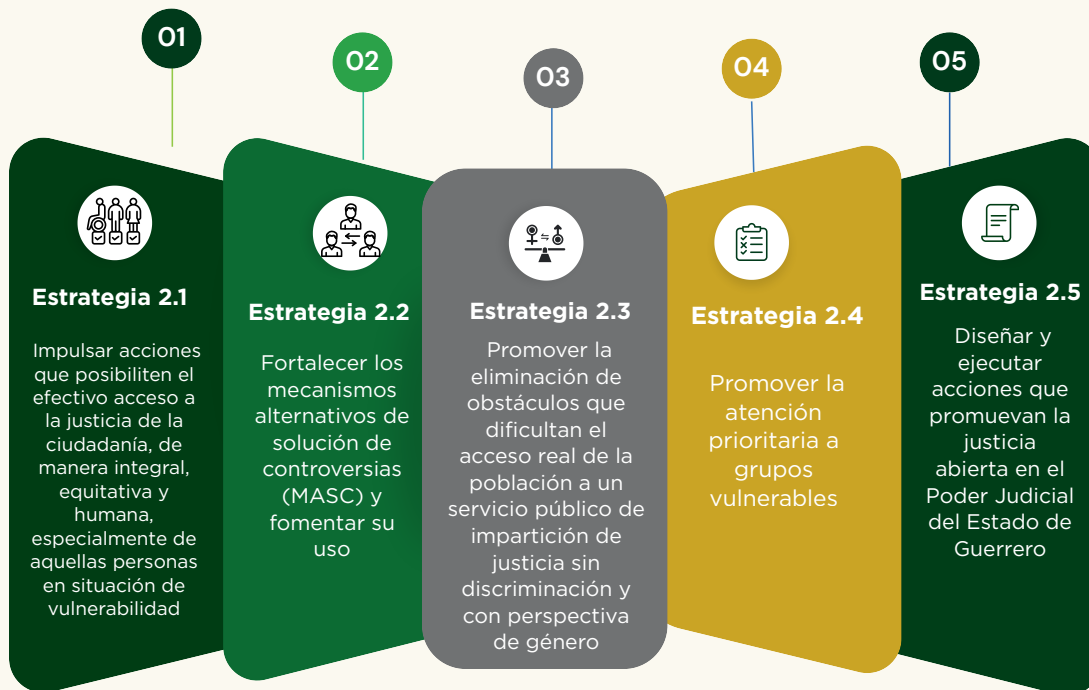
01

Estrategia 2.1

Impulsar acciones que posibiliten el efectivo acceso a la justicia de la ciudadanía, de manera integral, equitativa y humana, especialmente de aquellas personas en situación de vulnerabilidad

02

Estrategia 2.2

Fortalecer los mecanismos alternativos de solución de controversias (MASC) y fomentar su uso

03

Estrategia 2.3

Promover la eliminación de obstáculos que dificultan el acceso real de la población a un servicio público de impartición de justicia sin discriminación y con perspectiva de género

04

Estrategia 2.4

Promover la atención prioritaria a grupos vulnerables

05

Estrategia 2.5

Diseñar y ejecutar acciones que promuevan la justicia abierta en el Poder Judicial del Estado de Guerrero